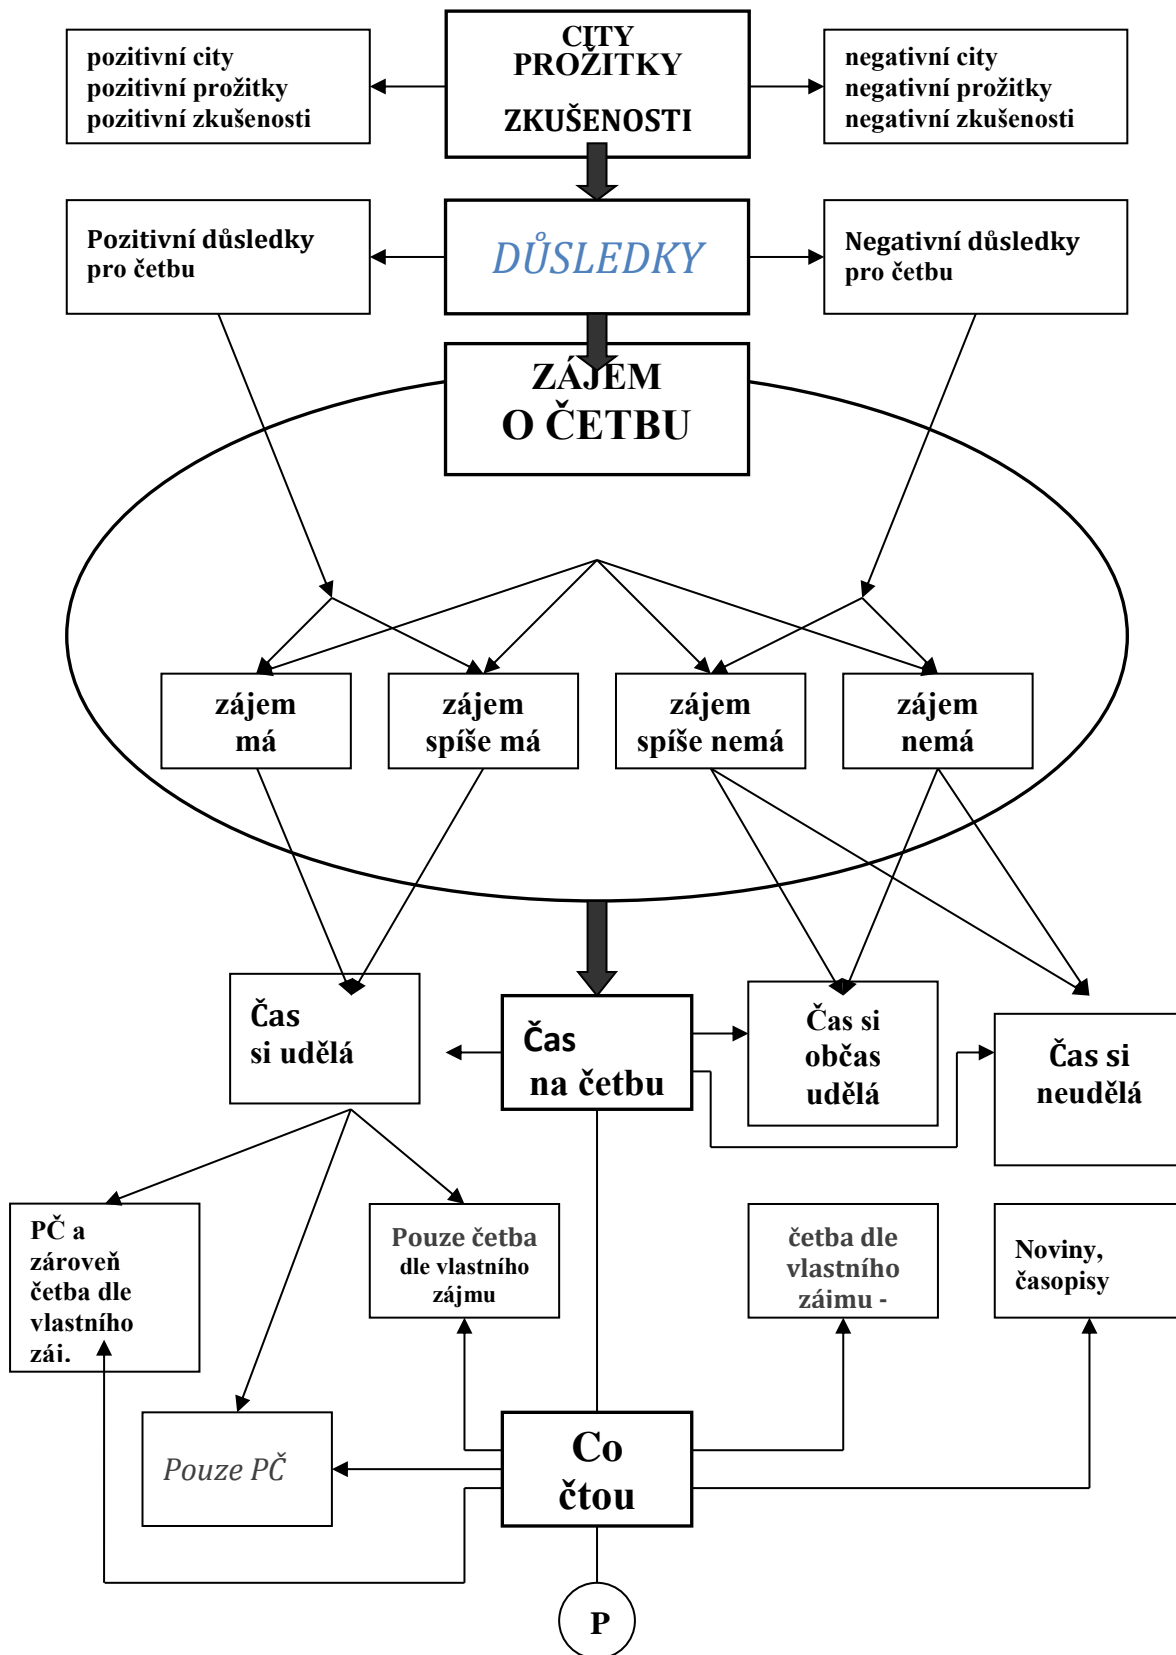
pozitivní city
pozitivní prožitky
pozitivní zkušenosti

CITY
PROŽITKY
ZKUŠENOSTI

negativní city
negativní prožitky
negativní zkušenosti

Pozitivní důsledky pro četbu

DŮSLEDKY

Negativní důsledky pro četbu

ZÁJEM O ČETBU

zájem má

zájem spíše má

zájem spíše nemá

zájem nemá

Čas si udělá

Čas na četbu

Čas si občas udělá

Čas si neudělá

PČ a zároveň četba dle vlastního zái.

Pouze četba dle vlastního zájmu

četba dle vlastního záimu -

Noviny, časopisy

Pouze PČ

Co čtou

P